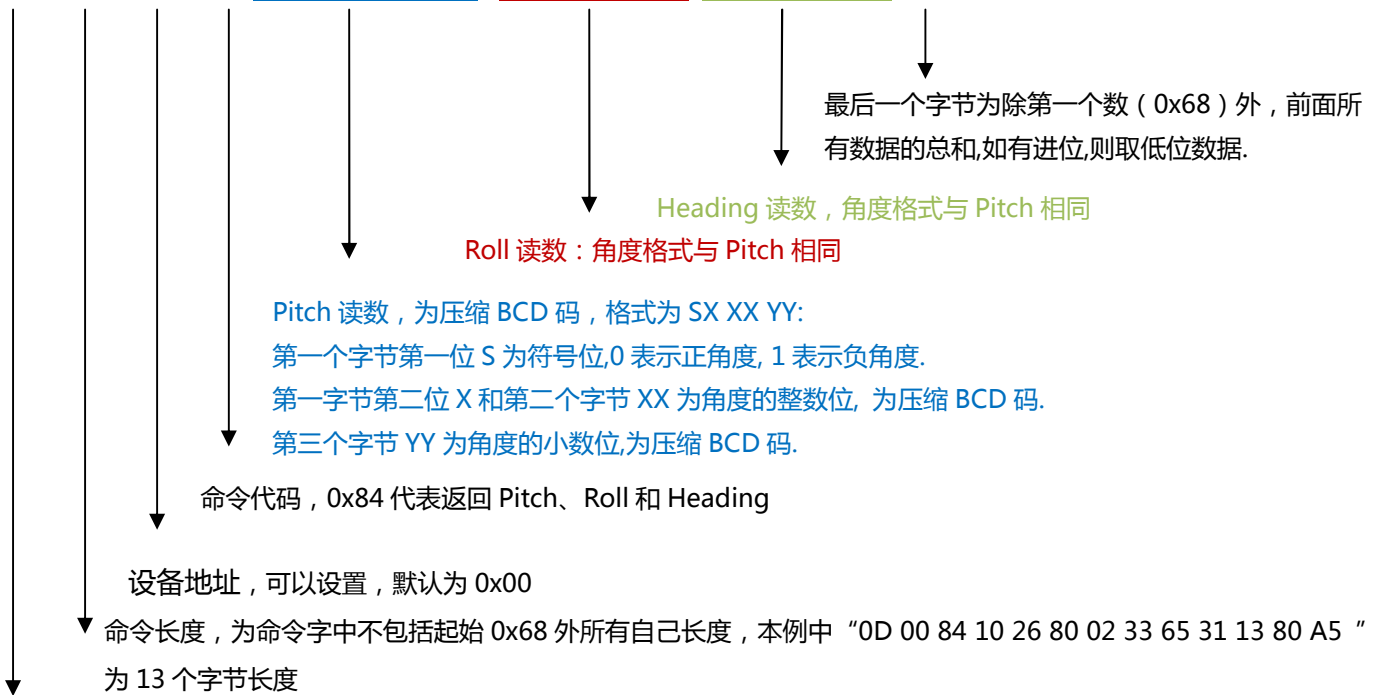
最后一个字节为除第一个数（0x68）外，前面所有数据的总和,如有进位,则取低位数据.

Heading 读数，角度格式与 Pitch 相同

Roll 读数：角度格式与 Pitch 相同

Pitch 读数，为压缩 BCD 码，格式为 SX XX YY:
第一个字节第一位 S 为符号位,0 表示正角度, 1 表示负角度.
第一字节第二位 X 和第二个字节 XX 为角度的整数位, 为压缩 BCD 码.
第三个字节 YY 为角度的小数位,为压缩 BCD 码.

命令代码，0x84 代表返回 Pitch、Roll 和 Heading

设备地址，可以设置，默认为 0x00

命令长度，为命令字中不包括起始 0x68 外所有自己长度，本例中“0D 00 84 10 26 80 02 33 65 31 13 80 A5 ”为 13 个字节长度